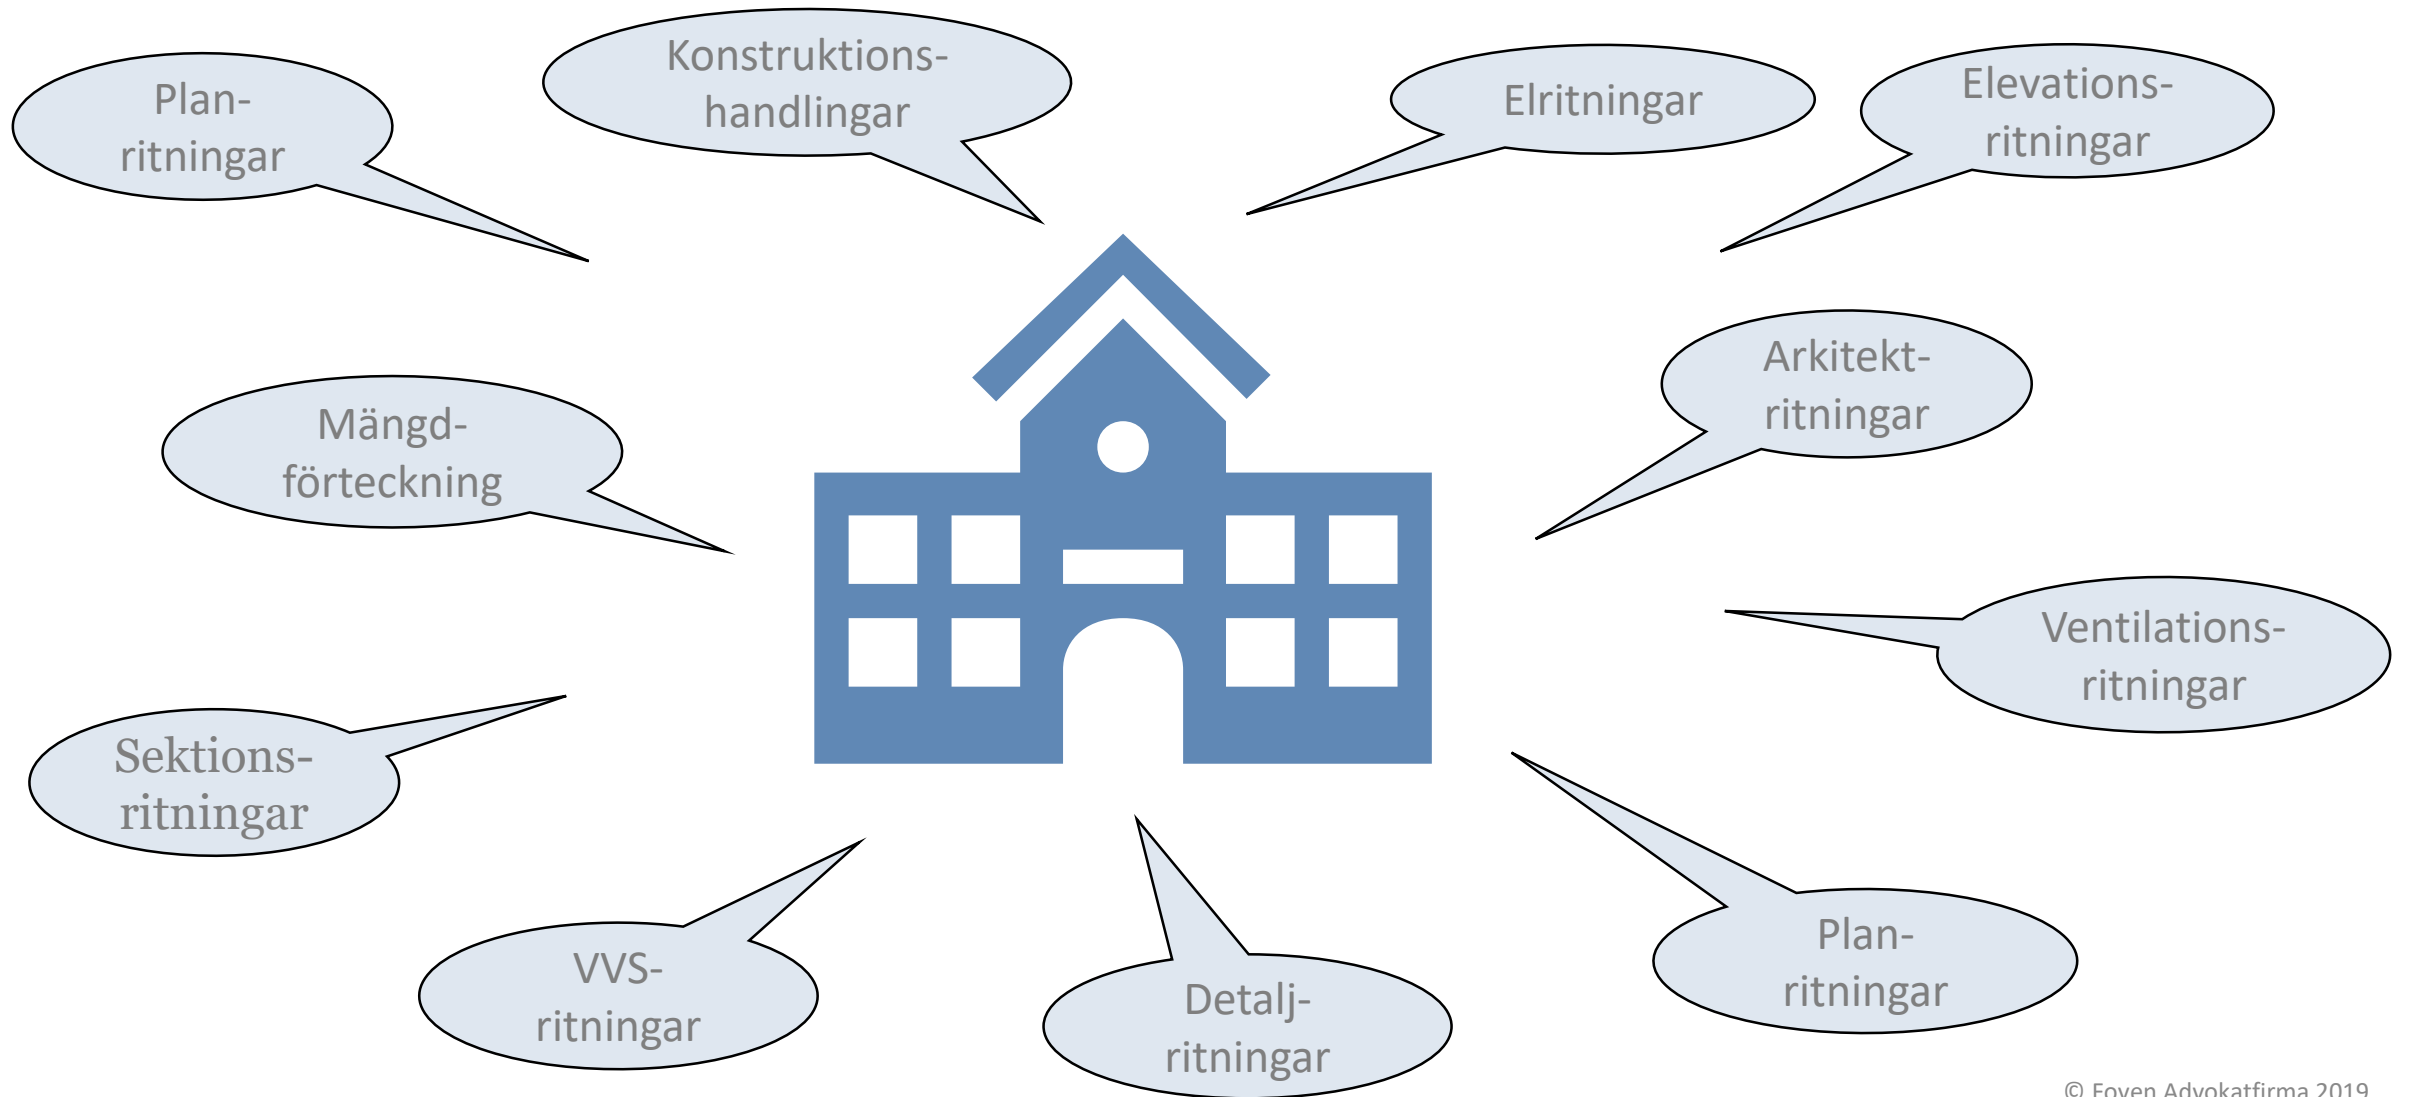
Plan-ritningar

Konstruktions-handlingar

Elritningar

Elevations-ritningar

Mängd-förteckning

Arkitekt-ritningar

Ventilations-ritningar

Sektions-ritningar

VVS-ritningar

Detalj-ritningar

Plan-ritningar

© Foyen Advokatfirma 2019